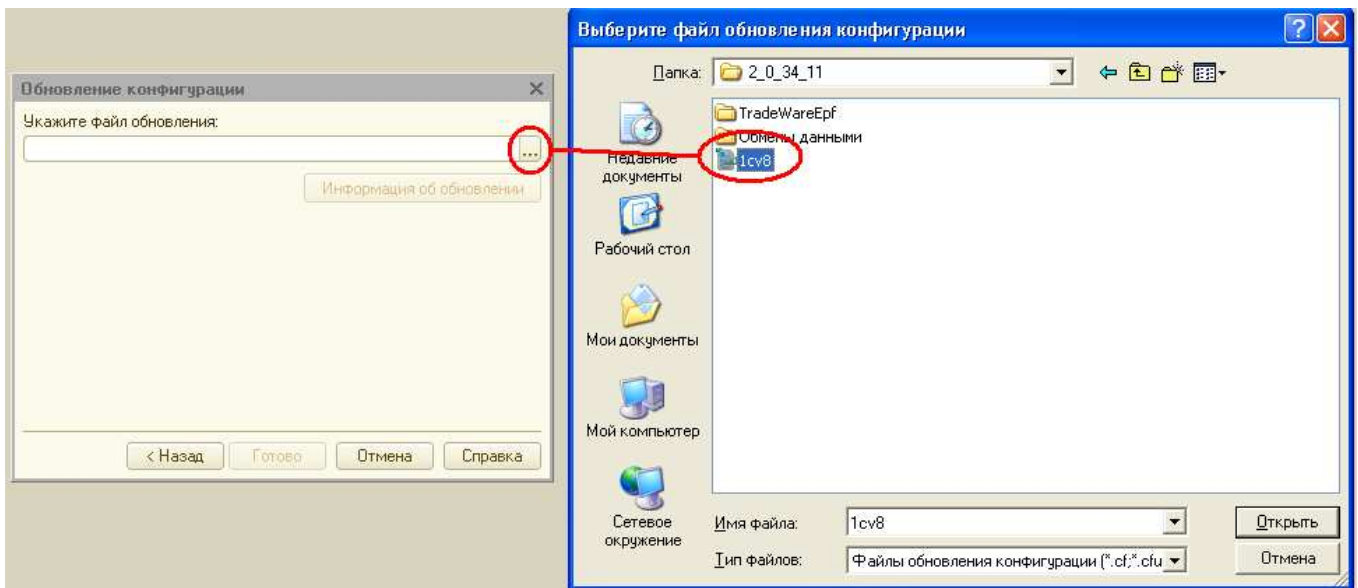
Обновление конфигурации
Укажите файл обновления:
...
Информация об обновлении
< Назад
Готово
Отмена
Справка

Выберите файл обновления конфигурации
Папка: 2_0_34_11
TradeWareEpf
Обмены данными
1cv8
Недавние документы
Рабочий стол
Мои документы
Мой компьютер
Сетевое окружение
Имя файла: 1cv8
Тип файлов: Файлы обновления конфигурации (*.cf;*.cfu
Открыть
Отмена